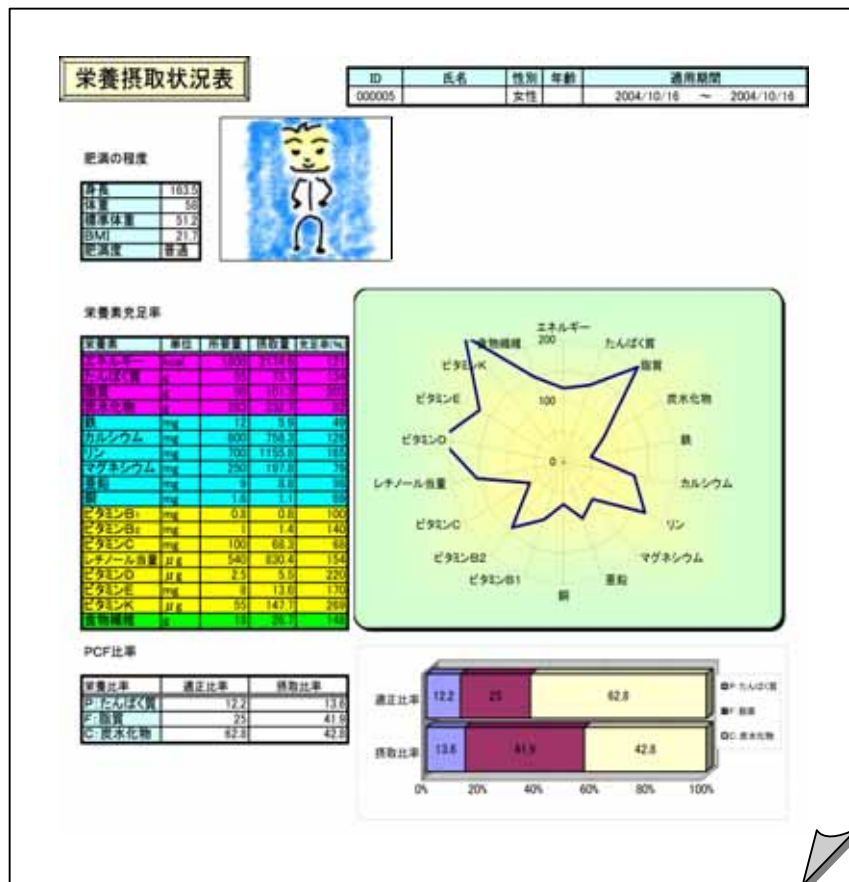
栄養摂取状況表

| ID | 氏名 | 性別 | 年齢 | 適用期間 |
|---|---|---|---|---|
| 000005 | | 女性 | | 2004/10/16 ～ 2004/10/16 |

肥満の程度

| | |
|---|---|
| 身長 | 163.5 |
| 体重 | 58 |
| 標準体重 | 51.2 |
| BMI | 21.7 |
| 肥満度 | 普通 |

栄養素充足率

| 栄養素 | 単位 | 所要量 | 摂取量 | 充足率(%) |
|---|---|---|---|---|
| エネルギー | kcal | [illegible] | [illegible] | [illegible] |
| たんぱく質 | g | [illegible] | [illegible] | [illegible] |
| 脂質 | g | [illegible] | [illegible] | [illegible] |
| 炭水化物 | g | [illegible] | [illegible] | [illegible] |
| 鉄 | mg | 12 | 5.9 | 49 |
| カルシウム | mg | 600 | 758.3 | 126 |
| リン | mg | 700 | 1155.8 | 165 |
| マグネシウム | mg | 250 | 187.8 | 75 |
| 亜鉛 | mg | 9 | 8.8 | 98 |
| 銅 | mg | 1.6 | 1.1 | 69 |
| ビタミンB1 | mg | 0.8 | 0.8 | 100 |
| ビタミンB2 | mg | 1 | 1.4 | 140 |
| ビタミンC | mg | 100 | 68.3 | 68 |
| レチノール当量 | μg | 540 | 830.4 | 154 |
| ビタミンD | μg | 2.5 | 5.5 | 220 |
| ビタミンE | mg | 8 | 13.6 | 170 |
| ビタミンK | μg | 55 | 147.7 | 269 |
| 食物繊維 | g | 18 | 26.7 | 148 |

エネルギー
200
たんぱく質
脂質
炭水化物
鉄
カルシウム
リン
マグネシウム
亜鉛
銅
ビタミンB1
ビタミンB2
ビタミンC
レチノール当量
ビタミンD
ビタミンE
ビタミンK
食物繊維
100
0

PCF比率

| 栄養比率 | 適正比率 | 摂取比率 |
|---|---|---|
| P: たんぱく質 | 12.2 | 13.6 |
| F: 脂質 | 25 | 41.9 |
| C: 炭水化物 | 62.8 | 42.8 |

適正比率 12.2 25 62.8
摂取比率 13.6 41.9 42.8
0% 20% 40% 60% 80% 100%
P: たんぱく質
F: 脂質
C: 炭水化物